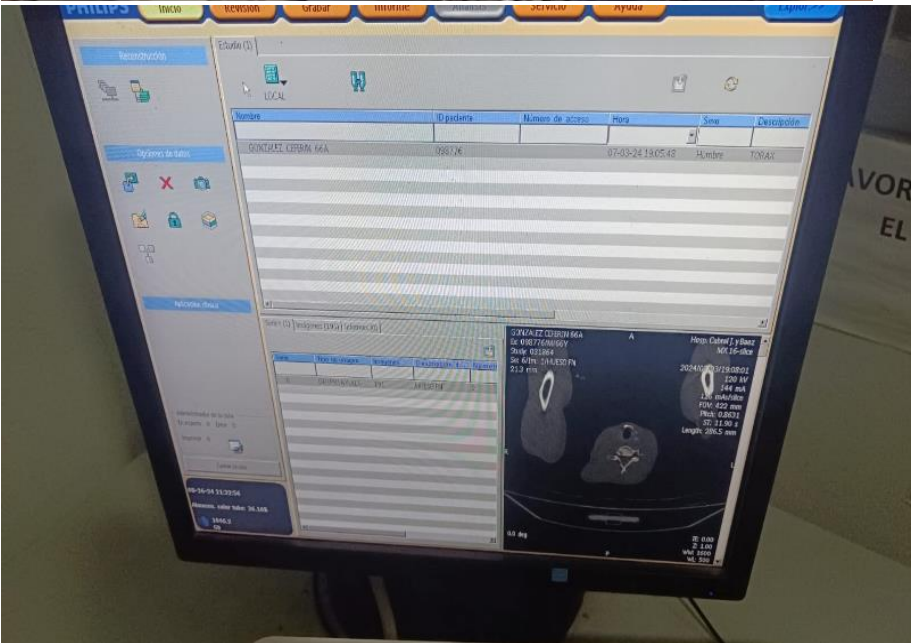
PHILIPS Inicio Revisión Grabar Informe Análisis Servicio Ayuda Exportar>>

Reconstrucción

Estudio (1)

LOCAL

| Nombre | ID paciente | Número de acceso | Hora | Sexo | Descripción |
|---|---|---|---|---|---|
| GONZALEZ CEFERIN 66A | 098776 | | 07-03-24 19:05:43 | Hombre | TORAX |

Opciones de datos

Aplicación clínica

Series (1) Imágenes (1/8) Volúmenes (0)

GONZALEZ CEFERIN 66A
Ex: 098776/66Y
Study 021864
Se: 6/1m 1/44
21.3 mm

A

Hosp. Cabral J. y Baez
MX 16-slice
2024/03/07 19:08:01
120 kV
144 mA
mAs/slice
FOV: 422 mm
Pitch: 0.8831
ST: 11.90 s
Length: 206.5 mm

0.0 deg

P

Z: 0.00
WW 1000
WL 300

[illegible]

08-36-54 21:32:54

Almacen. calor tubo: 36.16%

AVOR
EL